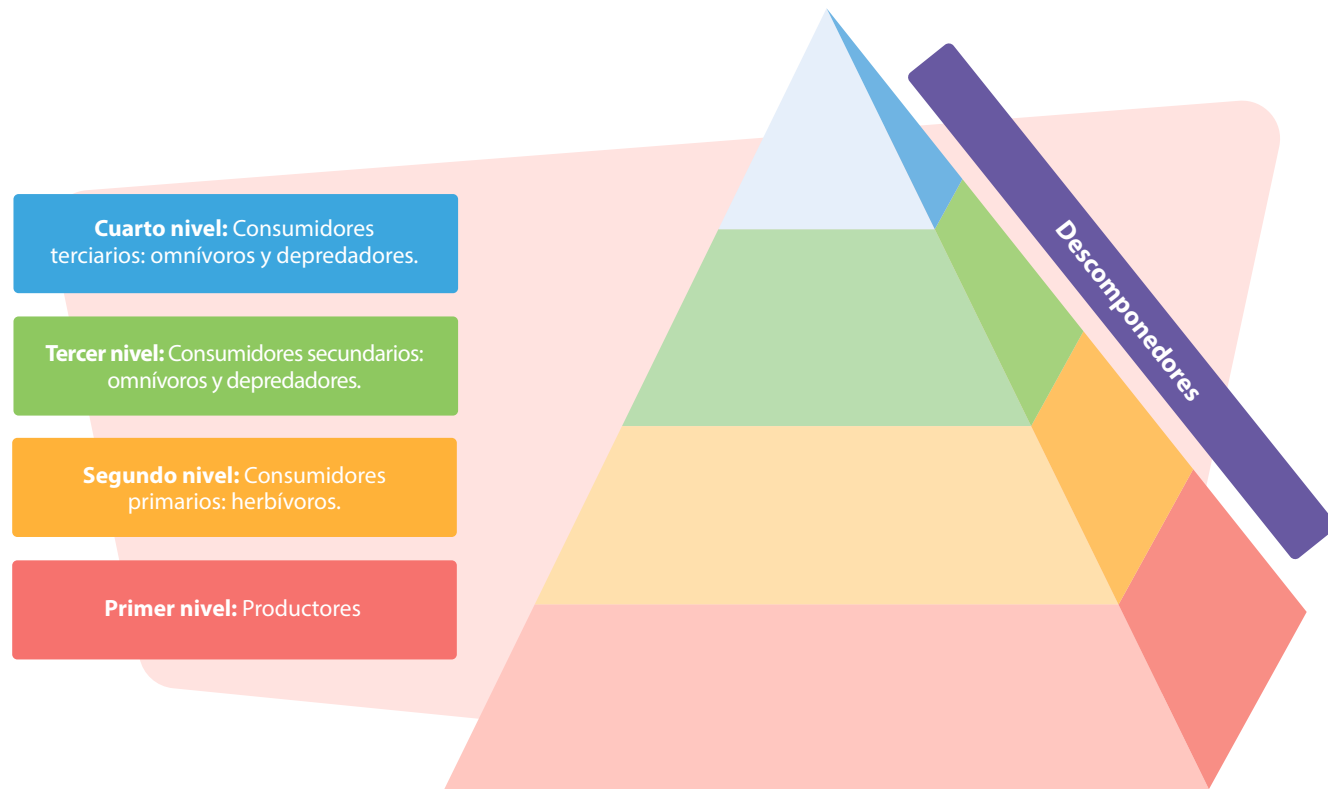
**Cuarto nivel:** Consumidores terciarios: omnívoros y depredadores.

**Tercer nivel:** Consumidores secundarios: omnívoros y depredadores.

**Segundo nivel:** Consumidores primarios: herbívoros.

**Primer nivel:** Productores

Descomponedores